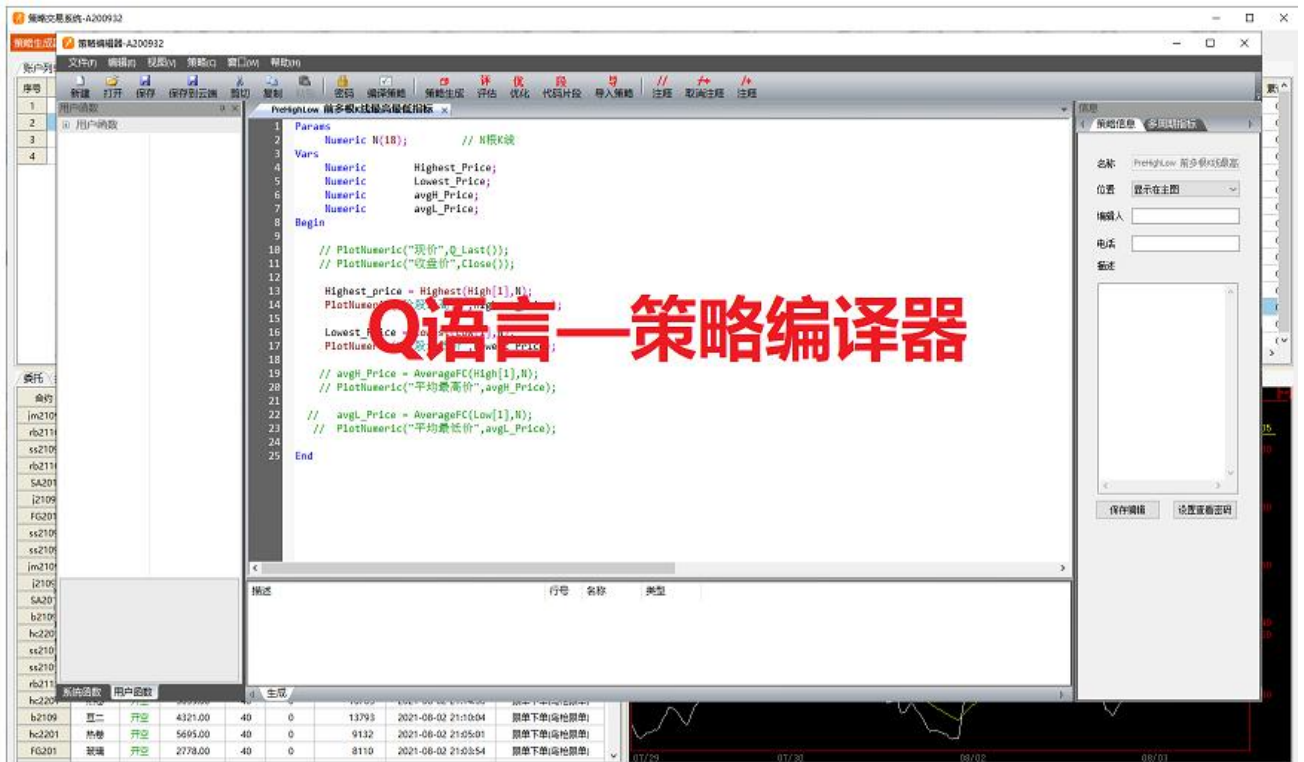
策略交易系统-A200932

策略生成 策略编辑器-A200932

文件(F) 编辑(E) 视图(V) 策略(C) 窗口(W) 帮助(H)

新建 打开 保存 保存到云端 剪切 复制 粘贴 密码 编译策略 策略生成 评估 优化 代码片段 导入策略 注释 取消注释 注释

用户函数
用户函数

PreHighLow 前多根K线最高最低指标

1 Params
2 Numeric N(18); // N根K线
3 Vars
4 Numeric Highest_Price;
5 Numeric Lowest_Price;
6 Numeric avgH_Price;
7 Numeric avgL_Price;
8 Begin
9
10 // PlotNumeric("现价",Q_Last());
11 // PlotNumeric("收盘价",Close());
12
13 Highest_price = Highest(High[1],N);
14 PlotNumeric([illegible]
15
16 Lowest_Price = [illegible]
17 PlotNume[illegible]
18
19 // avgH_Price = AverageFC(High[1],N);
20 // PlotNumeric("平均最高价",avgH_Price);
21
22 // avgL_Price = AverageFC(Low[1],N);
23 // PlotNumeric("平均最低价",avgL_Price);
24
25 End

Q语言—策略编译器

信息
策略信息 多周期指标
名称 PreHighLow 前多根K线最高
位置 显示在主图
编辑人
电话
描述
保存编辑 设置查看密码

描述 行号 名称 类型
生成
系统函数 用户函数

账户列 序号 1 2 3 4
委托 合约
jm2109 rb2110 ss2109 rb2110 SA201 j2109 FG201 ss2109 ss2109 jm2109 j2109 SA201 b2109 hc2201 ss2109 ss2109 rb2110 hc2201

| b2109 | 豆二 | 开空 | 4321.00 | 40 | 0 | 13793 | 2021-08-02 21:10:04 | 限单下单(鸣枪限单) |
| hc2201 | 热卷 | 开空 | 5695.00 | 40 | 0 | 9132 | 2021-08-02 21:05:01 | 限单下单(鸣枪限单) |
| FG201 | 玻璃 | 开空 | 2778.00 | 40 | 0 | 8110 | 2021-08-02 21:03:54 | 限单下单(鸣枪限单) |

07/29 07/30 08/02 08/03